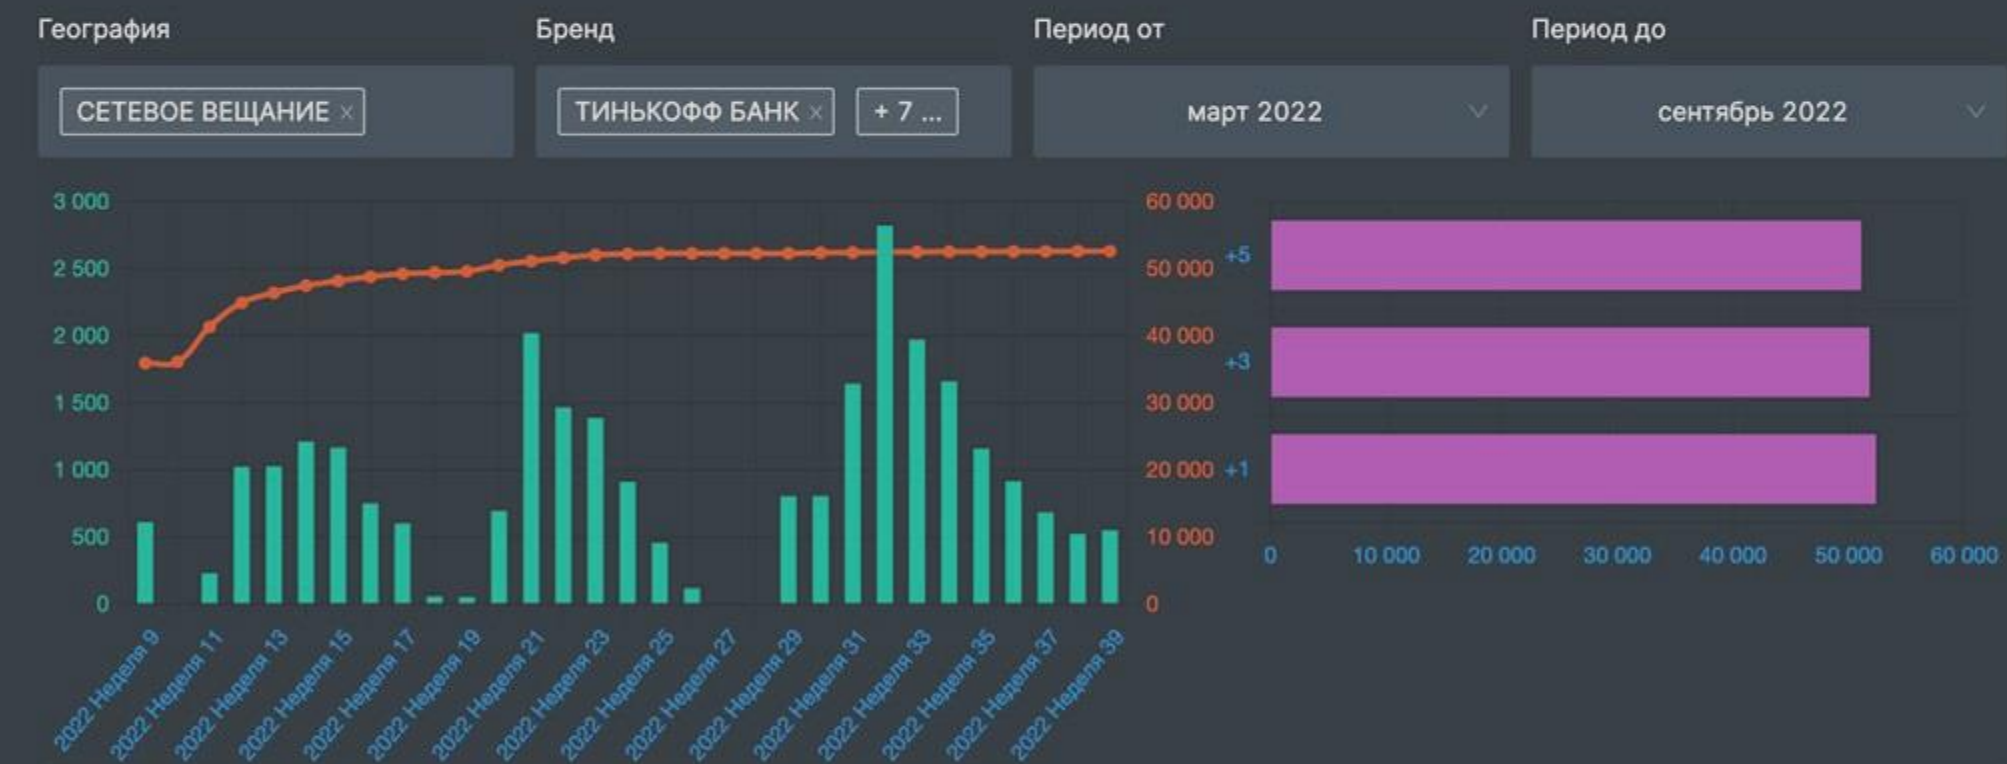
География

СЕТЕВОЕ ВЕЩАНИЕ ×

Бренд

ТИНЬКОФФ БАНК × + 7 ...

Период от

март 2022

Период до

сентябрь 2022

3 000
2 500
2 000
1 500
1 000
500
0

60 000
50 000
40 000
30 000
20 000
10 000
0

2022 Неделя 9
2022 Неделя 11
2022 Неделя 13
2022 Неделя 15
2022 Неделя 17
2022 Неделя 19
2022 Неделя 21
2022 Неделя 23
2022 Неделя 25
2022 Неделя 27
2022 Неделя 29
2022 Неделя 31
2022 Неделя 33
2022 Неделя 35
2022 Неделя 37
2022 Неделя 39

+5
+3
+1

0 10 000 20 000 30 000 40 000 50 000 60 000